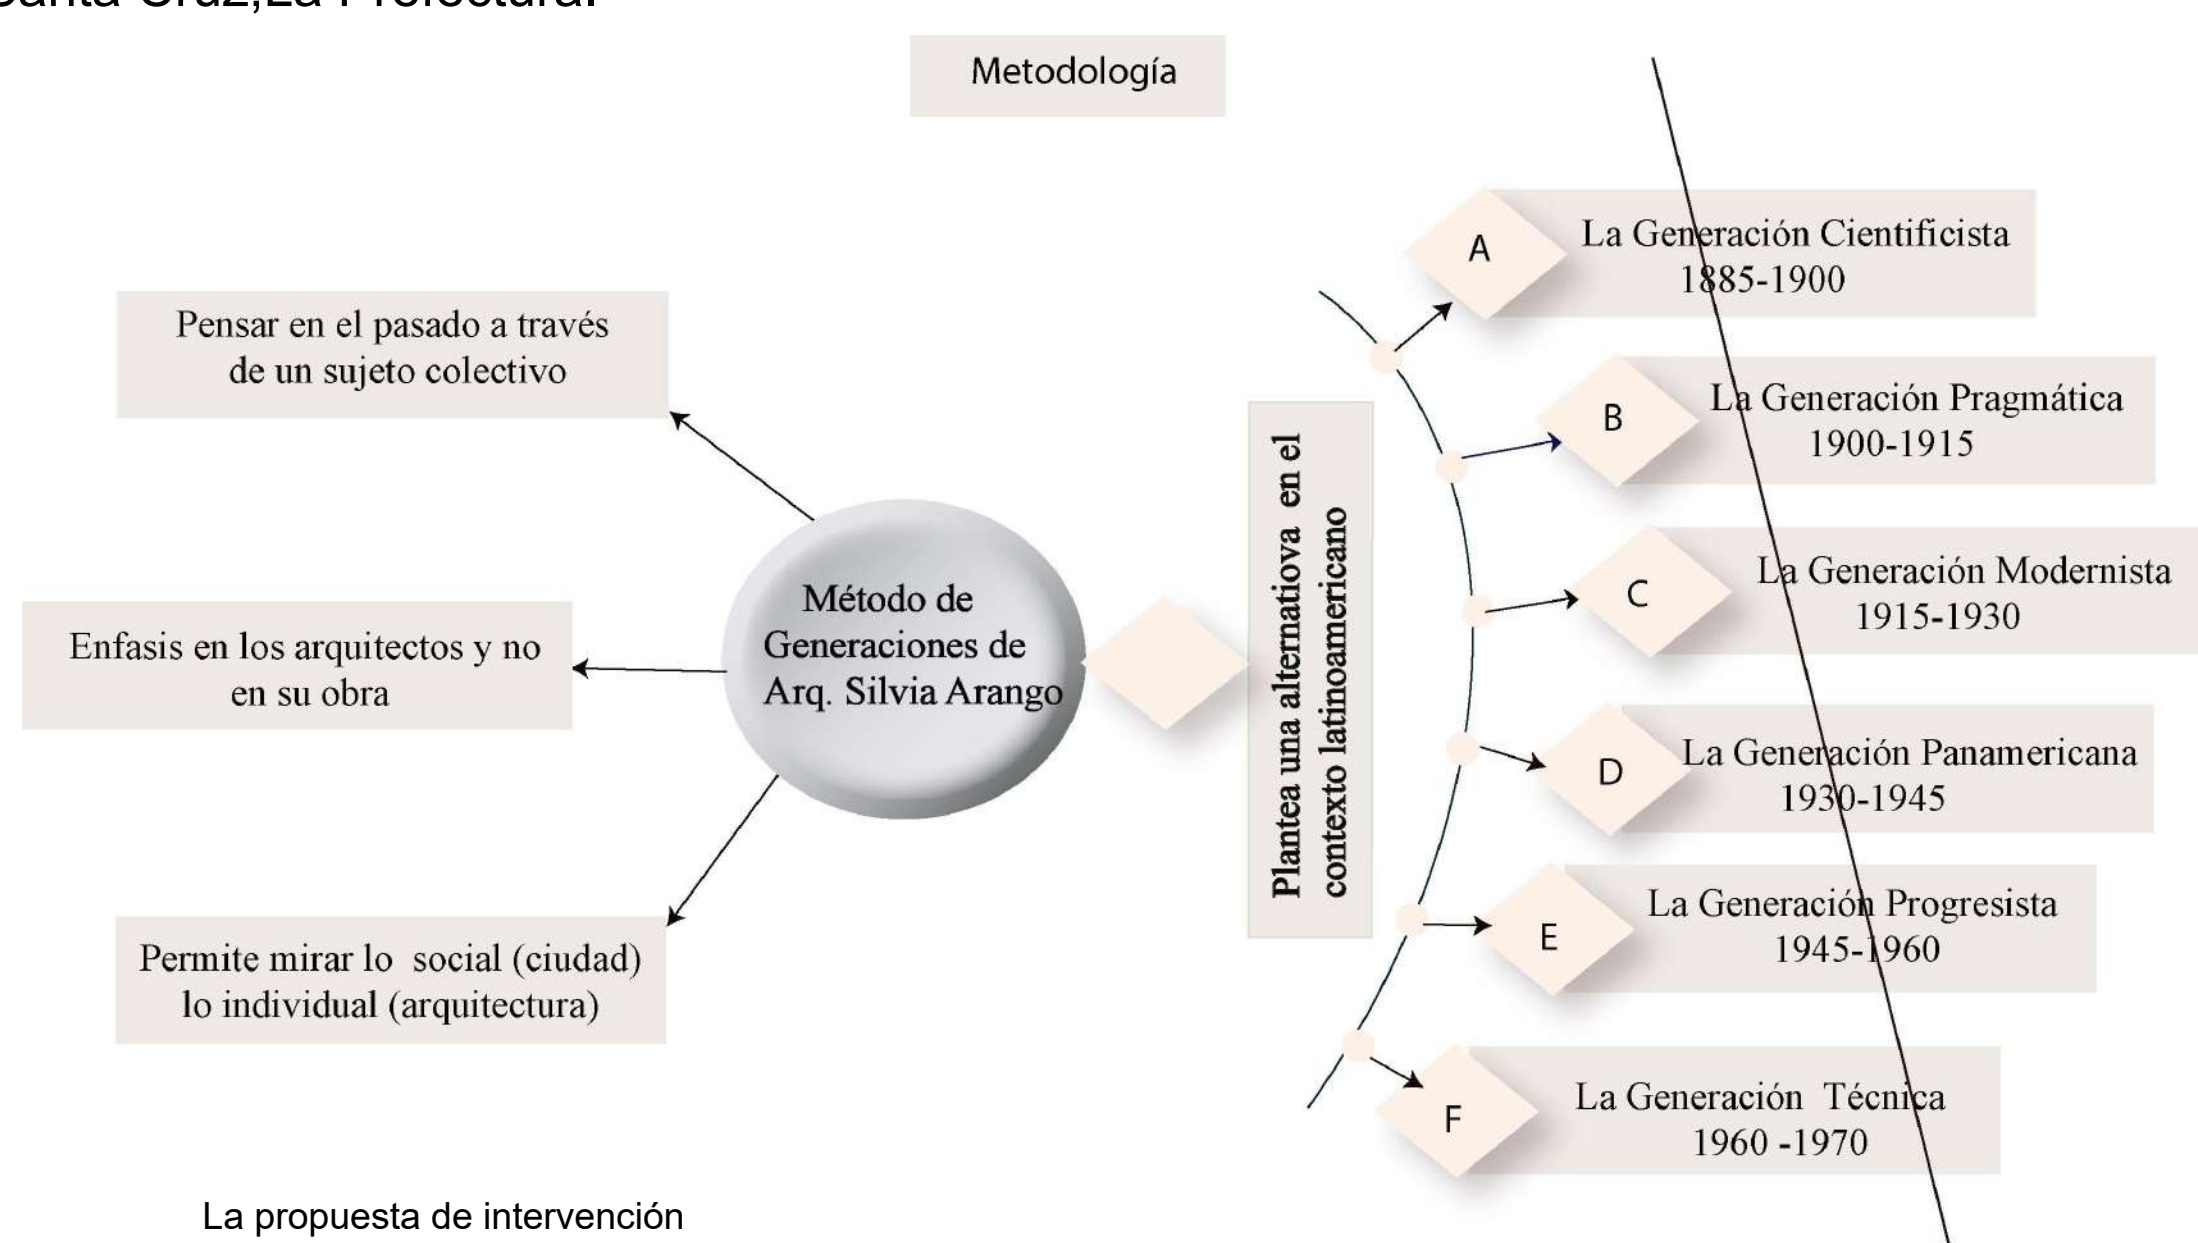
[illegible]

Metodología

Pensar en el pasado a través de un sujeto colectivo

Enfasis en los arquitectos y no en su obra

Permite mirar lo social (ciudad) lo individual (arquitectura)

Método de Generaciones de Arq. Silvia Arango

Plantea una alternatiova en el contexto latinoamericano

A La Generación Cientificista 1885-1900

B La Generación Pragmática 1900-1915

C La Generación Modernista 1915-1930

D La Generación Panamericana 1930-1945

E La Generación Progresista 1945-1960

F La Generación Técnica 1960 -1970

La propuesta de intervención